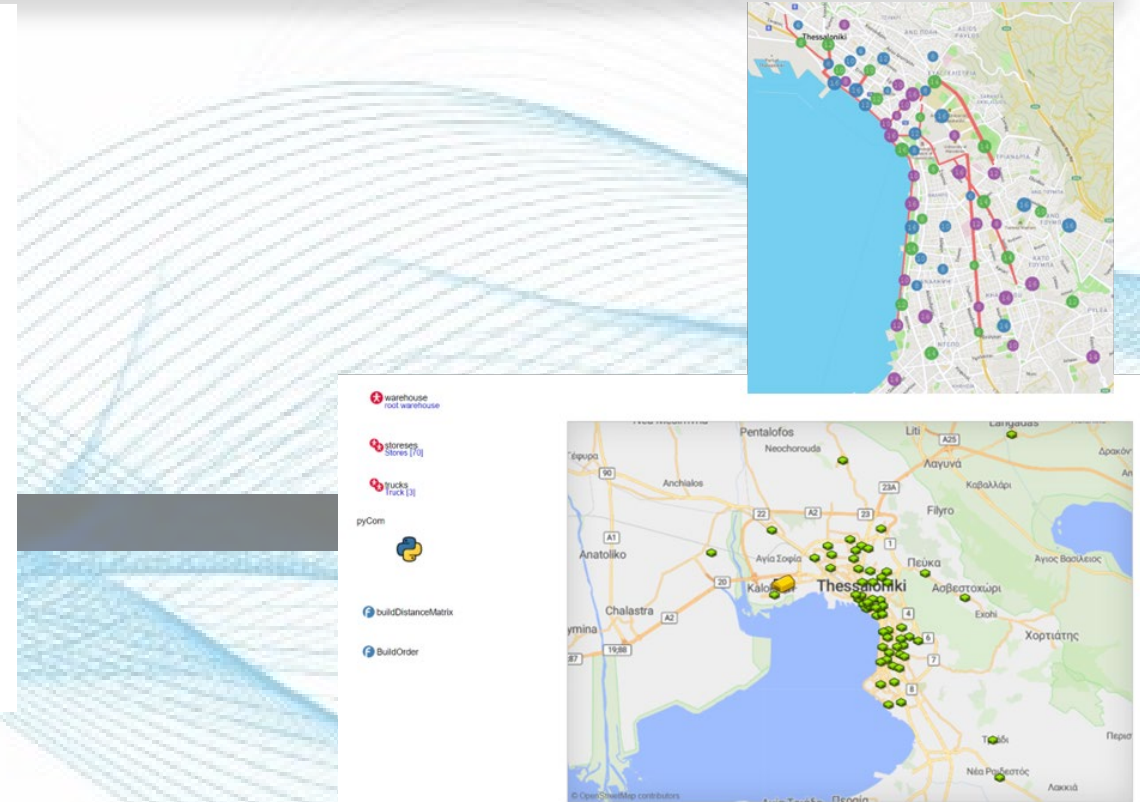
Thessaloniki

warehouse
root warehouse

storeses
Stores [70]

trucks
Truck [3]

pyCom

buildDistanceMatrix

BuildOrder

Pentalofos
Neochorouda
Liti
Langadas
Λαγυνά
Δρακόν
Εφυρα
Anchialos
Καβαλλάρι
Filyro
Anatoliko
Αγία Σοφία
Πεύκα
Άγιος Βασίλειος
Kalochori
Thessaloniki
Ασβεστοχώρι
Exohi
Chalastra
Χορτιάτης
ymina
Περιστ
Νέα Ραιδεστός
Λακκιά
© OpenStreetMap contributors